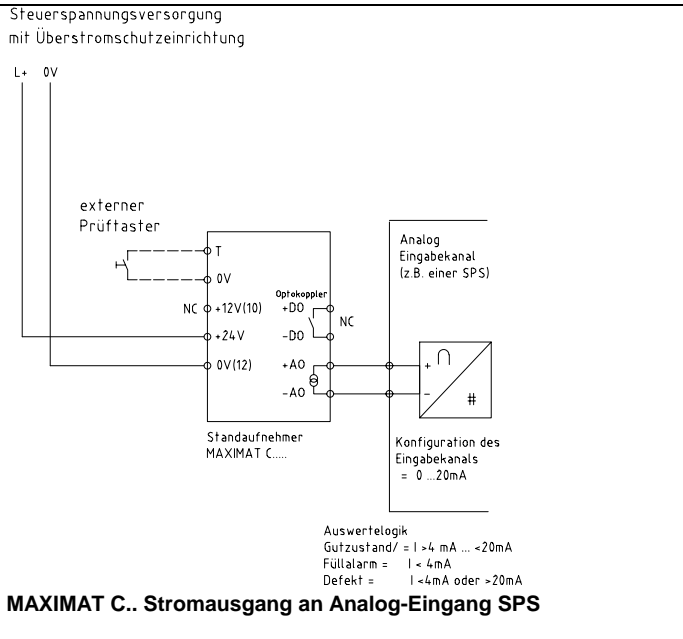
Steuerspannungsversorgung
mit Überstromschutzeinrichtung

L+ 0V

externer
Prüftaster

T
0V
NC +12V(10)
+24V
0V(12)

Optokoppler
+DO
-DO
NC
+AO
-AO

Standaufnehmer
MAXIMAT C.....

Analog
Eingabekanal
(z.B. einer SPS)

+ ∩
- #

Konfiguration des
Eingabekanals
= 0 ...20mA

Auswertelogik
Gutzustand/ = I >4 mA ... <20mA
Füllalarm = I < 4mA
Defekt = I <4mA oder >20mA

MAXIMAT C.. Stromausgang an Analog-Eingang SPS